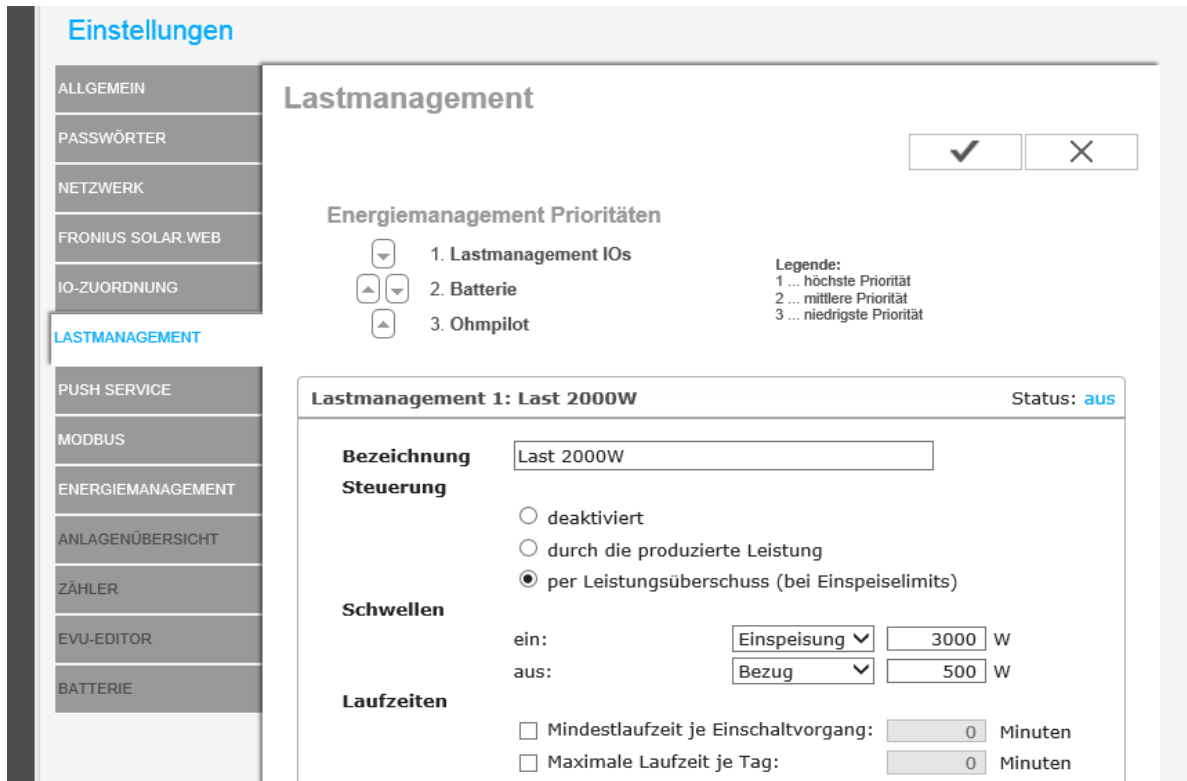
Einstellungen

ALLGEMEIN
PASSWÖRTER
NETZWERK
FRONIUS SOLAR.WEB
IO-ZUORDNUNG
LASTMANAGEMENT
PUSH SERVICE
MODBUS
ENERGIEMANAGEMENT
ANLAGENÜBERSICHT
ZÄHLER
EVU-EDITOR
BATTERIE

Lastmanagement

✔ ✕

Energiemanagement Prioritäten

1. Lastmanagement IOs
2. Batterie
3. Ohmpilot

Legende:
1 ... höchste Priorität
2 ... mittlere Priorität
3 ... niedrigste Priorität

Lastmanagement 1: Last 2000W
Status: aus

Bezeichnung Last 2000W
Steuerung
deaktiviert
durch die produzierte Leistung
per Leistungsüberschuss (bei Einspeiselimits)
Schwellen
ein: Einspeisung 3000 W
aus: Bezug 500 W
Laufzeiten
Mindestlaufzeit je Einschaltvorgang: 0 Minuten
Maximale Laufzeit je Tag: 0 Minuten